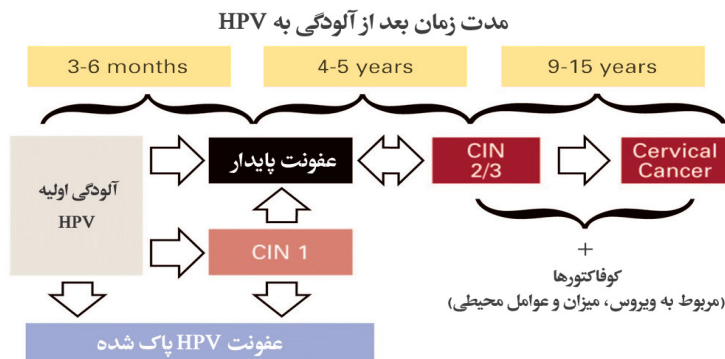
مدت زمان بعد از آلودگی به HPV

3-6 months

4-5 years

9-15 years

آلودگی اولیه HPV

عفونت پایدار

CIN 2/3

Cervical Cancer

CIN 1

+
کوفاکتورها
(مربوط به ویروس، میزان و عوامل محیطی)

عفونت HPV پاک شده